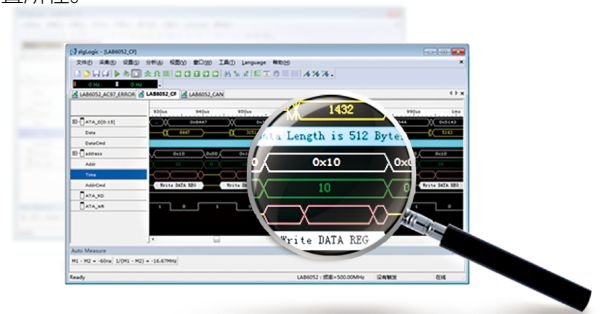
zlgLogic - [LAB6052_CF]

文件(F) 采集(B) 设置(S) 分析(A) 视图(V) 窗口(W) 工具(T) Language 帮助(H)

LAB6052_AC97_ERROR LAB6052_CF LAB6052_CAN

ATA_D[0-15]
Data
DataCmd
address
Addr
Time
AddrCmd
ATA_RD
ATA_WR

Write DATA REG

1432
Data Length is 512 Byte
0x10
10
Write DATA REG

Auto Measure
M1 - M2 = -60ns 1/(M1 - M2) = -16.67MHz

Ready
LAB6052 : 频率=500.00MHz
没有触发
在线